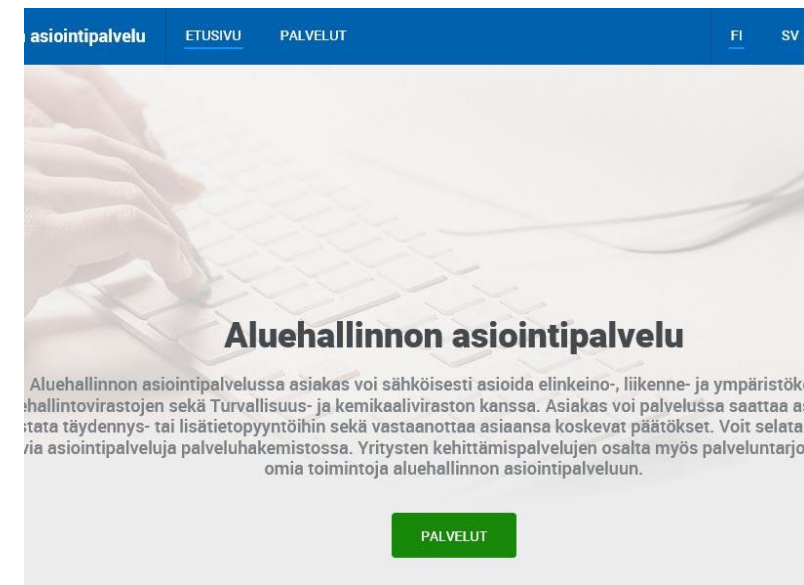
asiointipalvelu ETUSIVU PALVELUT FI SV

Aluehallinnon asiointipalvelu

Aluehallinnon asiointipalvelussa asiakas voi sähköisesti asioida elinkeino-, liikenne- ja ympäristök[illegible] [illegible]hallintovirastojen sekä Turvallisuus- ja kemikaaliviraston kanssa. Asiakas voi palvelussa saattaa as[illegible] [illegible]stata täydennys- tai lisätietopyyntöihin sekä vastaanottaa asiaansa koskevat päätökset. Voit selata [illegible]via asiointipalveluja palveluhakemistossa. Yritysten kehittämispalvelujen osalta myös palveluntarjo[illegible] omia toimintoja aluehallinnon asiointipalveluun.

PALVELUT